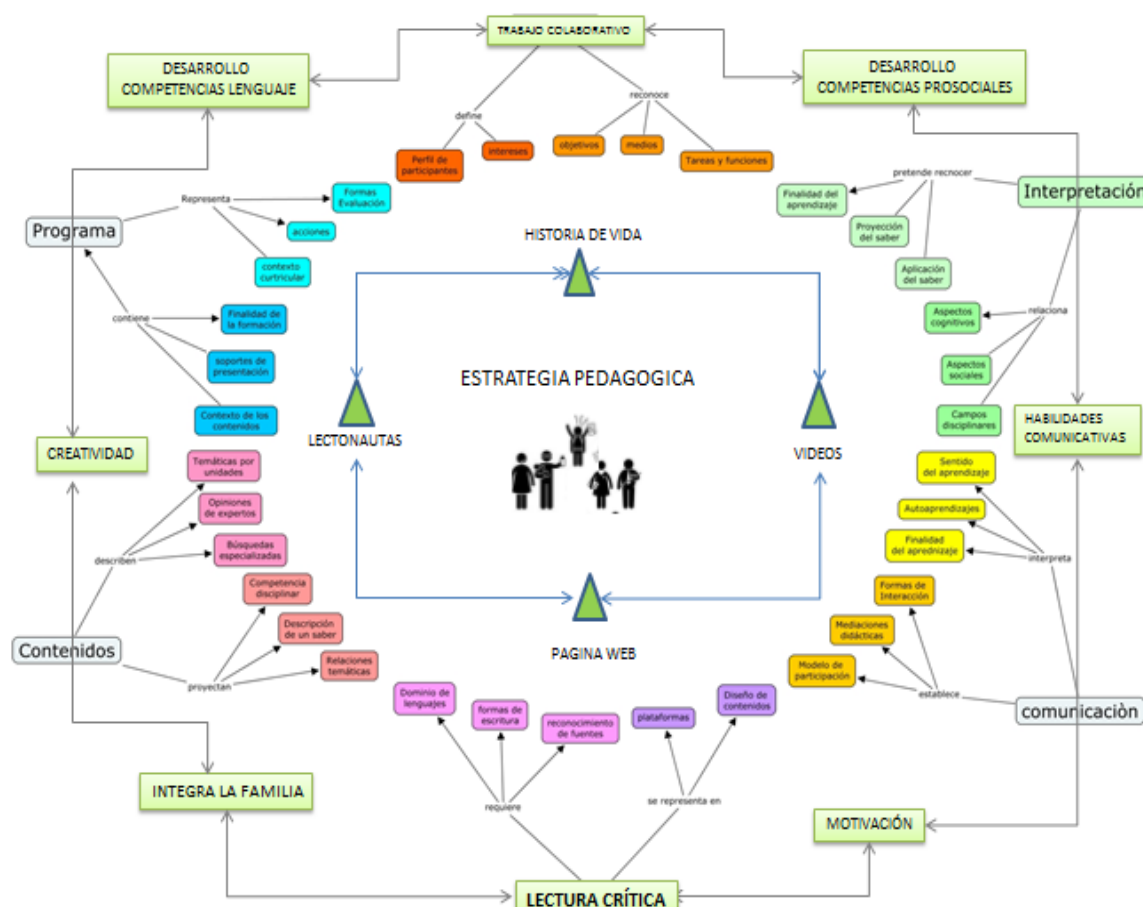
TRABAJO COLABORATIVO

DESARROLLO COMPETENCIAS LENGUAJE

DESARROLLO COMPETENCIAS PROSOCIALES

define

Perfil de participantes

intereses

reconoce

objetivos

medios

Tareas y funciones

Representa

Formas Evaluación

acciones

contexto curricular

Programa

contiene

Finalidad de la formación

soportes de presentación

Contexto de los contenidos

pretende recnocer

Interpretación

Finalidad del aprendizaje

Proyección del saber

Aplicación del saber

relaciona

Aspectos cognitivos

Aspectos sociales

Campos disciplinares

HISTORIA DE VIDA

ESTRATEGIA PEDAGOGICA

LECTONAUTAS

VIDEOS

PAGINA WEB

CREATIVIDAD

HABILIDADES COMUNICATIVAS

Temáticas por unidades

Opiniones de expertos

describen

Búsquedas especializadas

Competencia disciplinar

Descripción de un saber

Contenidos

proyectan

Relaciones temáticas

Sentido del aprendizaje

Autoaprendizajes

Finalidad del aprednizaje

interpreta

Formas de Interacción

Mediaciones didácticas

Modelo de participación

establece

comunicaciòn

Dominio de lenguajes

formas de escritura

reconocimiento de fuentes

plataformas

Diseño de contenidos

requiere

se representa en

INTEGRA LA FAMILIA

MOTIVACIÓN

LECTURA CRÍTICA